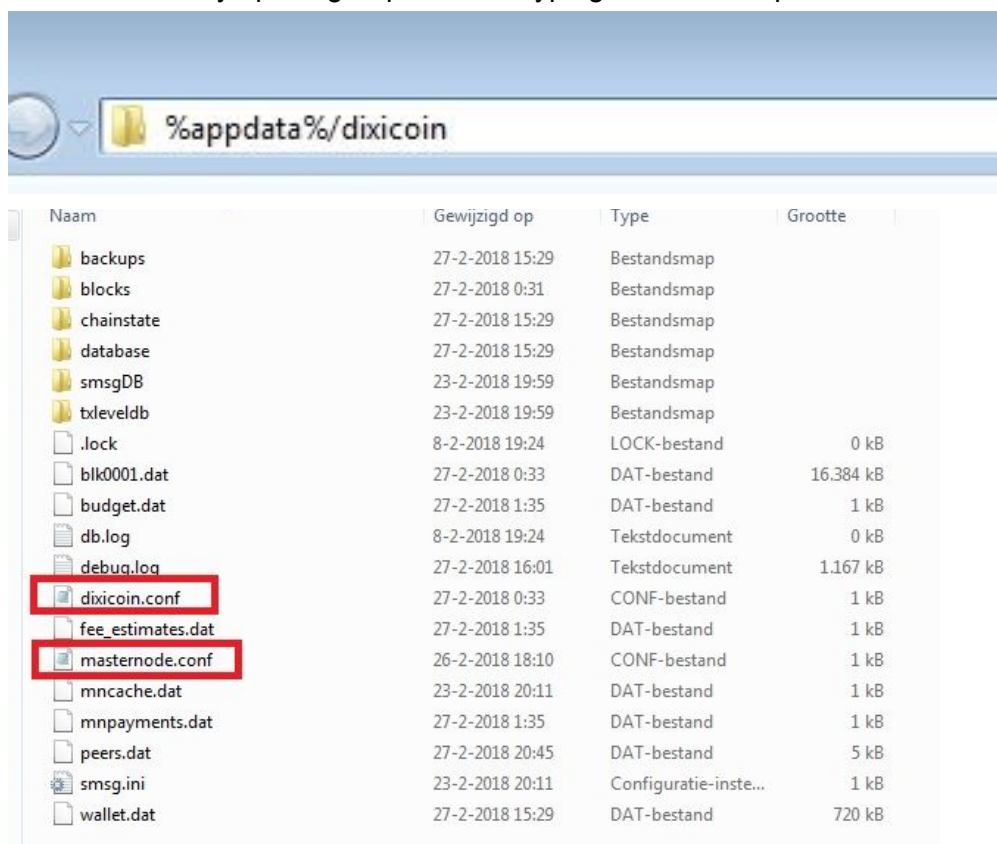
%appdata%/dixicoin

| Naam | Gewijzigd op | Type | Grootte |
|---|---|---|---|
| backups | 27-2-2018 15:29 | Bestandsmap | |
| blocks | 27-2-2018 0:31 | Bestandsmap | |
| chainstate | 27-2-2018 15:29 | Bestandsmap | |
| database | 27-2-2018 15:29 | Bestandsmap | |
| smsgDB | 23-2-2018 19:59 | Bestandsmap | |
| txleveldb | 23-2-2018 19:59 | Bestandsmap | |
| .lock | 8-2-2018 19:24 | LOCK-bestand | 0 kB |
| blk0001.dat | 27-2-2018 0:33 | DAT-bestand | 16.384 kB |
| budget.dat | 27-2-2018 1:35 | DAT-bestand | 1 kB |
| db.log | 8-2-2018 19:24 | Tekstdocument | 0 kB |
| debug.log | 27-2-2018 16:01 | Tekstdocument | 1.167 kB |
| dixicoin.conf | 27-2-2018 0:33 | CONF-bestand | 1 kB |
| fee_estimates.dat | 27-2-2018 1:35 | DAT-bestand | 1 kB |
| masternode.conf | 26-2-2018 18:10 | CONF-bestand | 1 kB |
| mncache.dat | 23-2-2018 20:11 | DAT-bestand | 1 kB |
| mnpayments.dat | 27-2-2018 1:35 | DAT-bestand | 1 kB |
| peers.dat | 27-2-2018 20:45 | DAT-bestand | 5 kB |
| smsg.ini | 23-2-2018 20:11 | Configuratie-inste... | 1 kB |
| wallet.dat | 27-2-2018 15:29 | DAT-bestand | 720 kB |